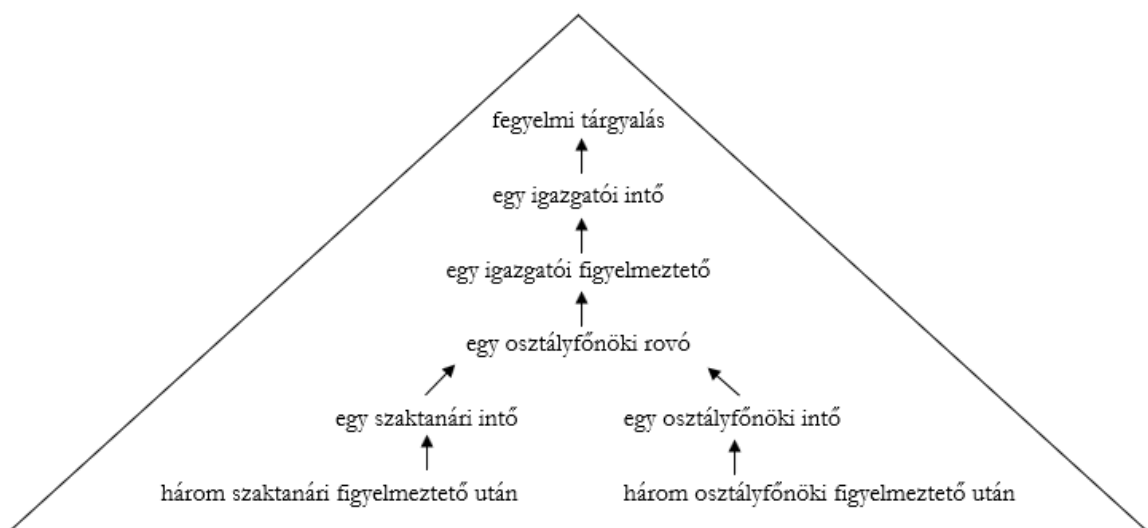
fegyelmi tárgyalás

egy igazgatói intő

egy igazgatói figyelmeztető

egy osztályfőnöki rovó

egy szaktanári intő

egy osztályfőnöki intő

három szaktanári figyelmeztető után

három osztályfőnöki figyelmeztető után